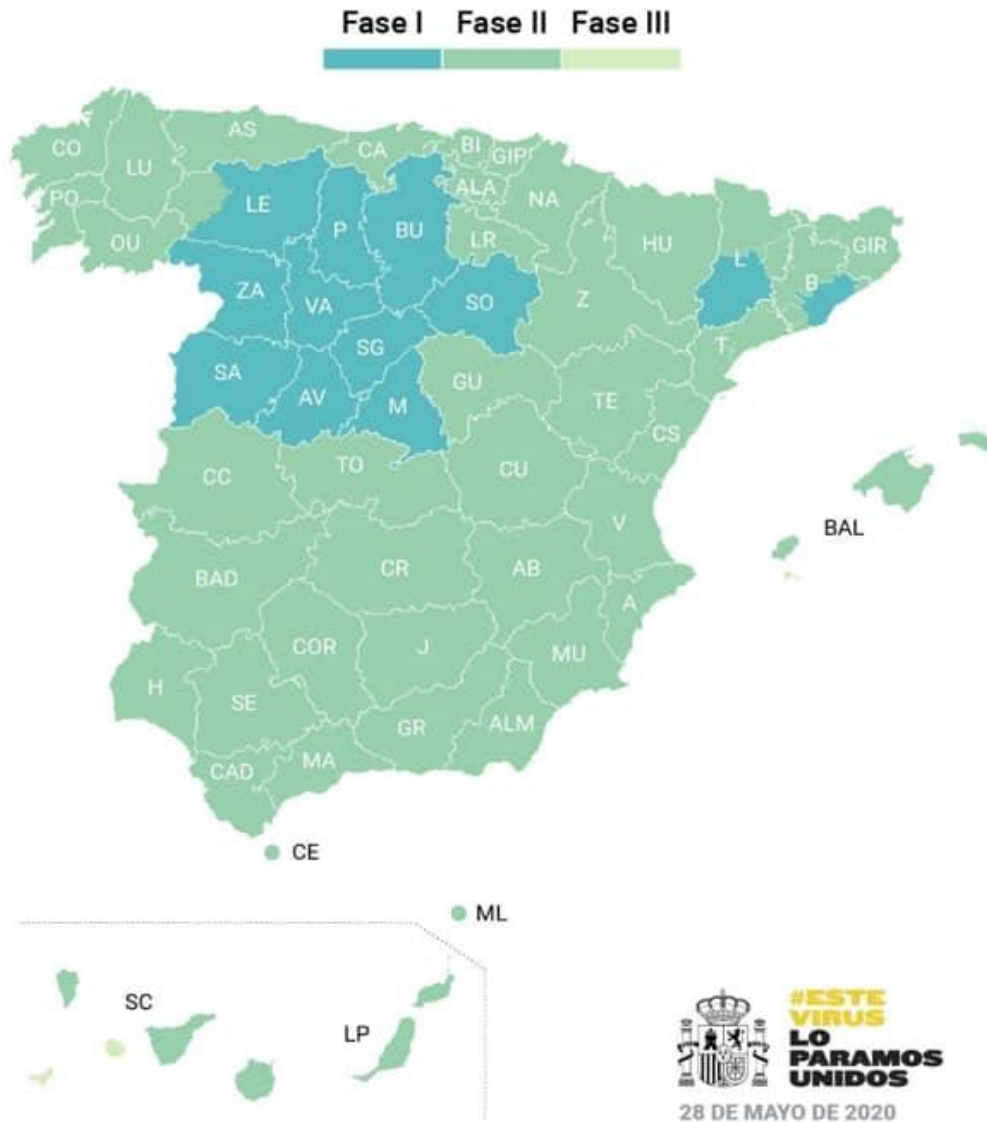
Fase I Fase II Fase III

CO
LU
AS
CA
BI
GIP
ALA
PO
LE
OU
P
BU
NA
LR
HU
GIR
L
B
ZA
VA
SO
Z
SG
T
SA
AV
M
GU
TE
CS
CC
TO
CU
V
BAL
BAD
CR
AB
A
COR
J
MU
H
SE
GR
ALM
CAD
MA
CE
ML
SC
LP

#ESTE VIRUS LO PARAMOS UNIDOS
28 DE MAYO DE 2020